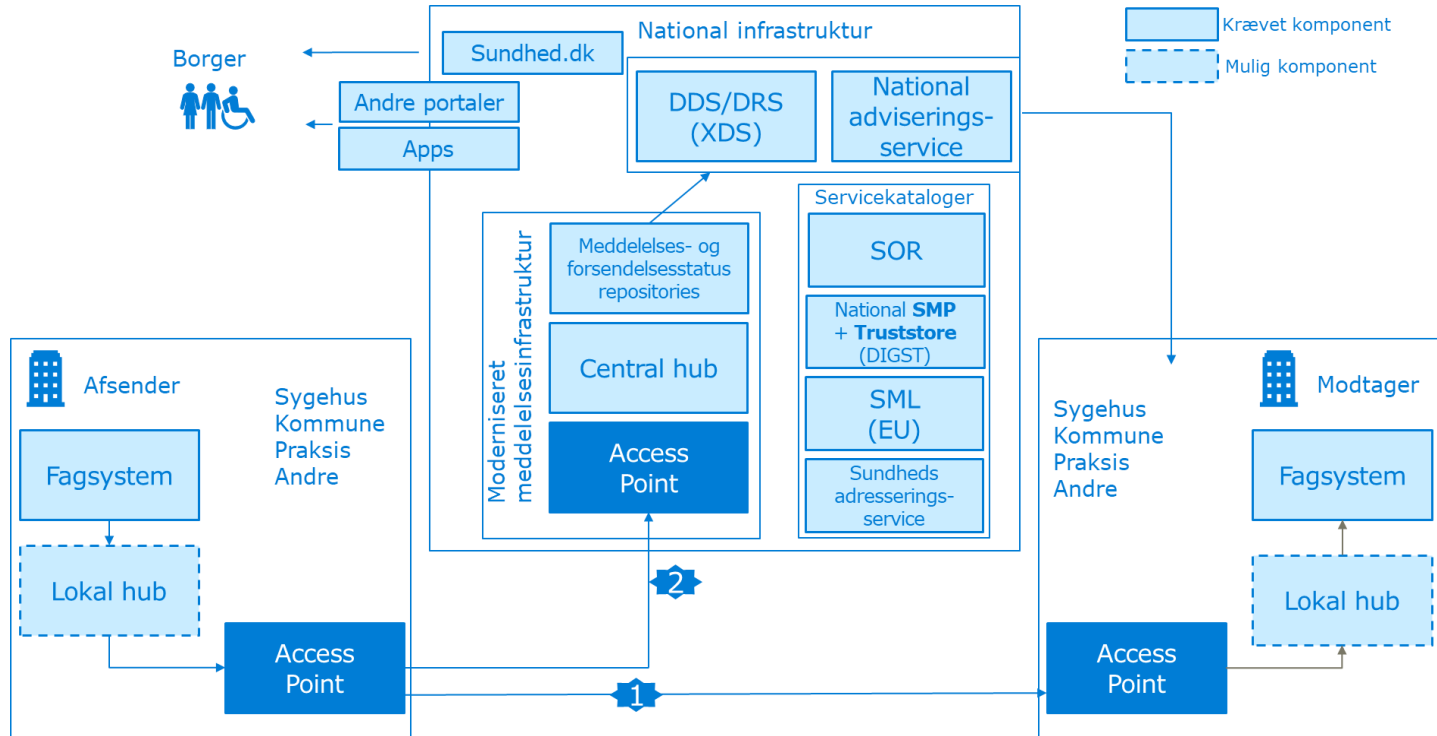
National infrastruktur

Krævet komponent

Mulig komponent

Borger

Sundhed.dk

Andre portaler

Apps

DDS/DRS (XDS)

National adviserings-service

Moderniseret meddelelsesinfrastruktur

Meddelelses- og forsendelsesstatus repositories

Central hub

Access Point

Servicekataloger

SOR

National **SMP** + **Truststore** (DIGST)

SML (EU)

Sundheds adresserings-service

Afsender

Sygehus
Kommune
Praksis
Andre

Fagsystem

Lokal hub

Access Point

2

1

Modtager

Sygehus
Kommune
Praksis
Andre

Fagsystem

Lokal hub

Access Point